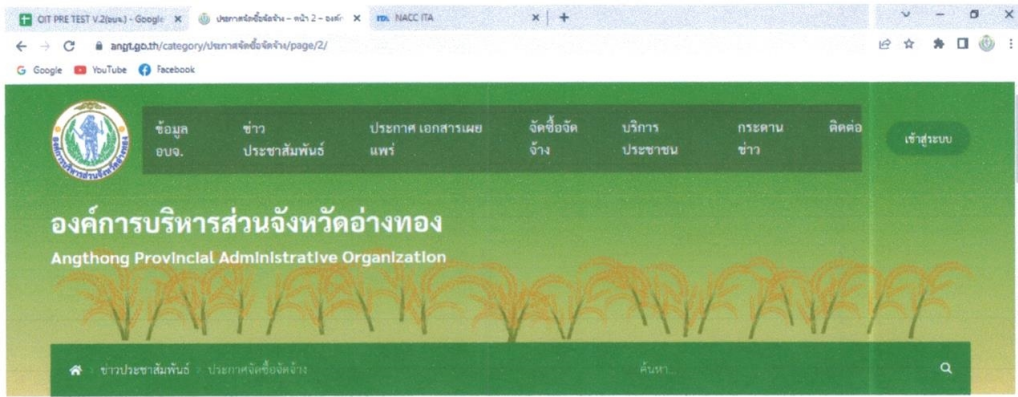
OIT PRE TEST V.2(ขนจ.) - Google ×
ประกาศจัดซื้อจัดจ้าง – หน้า 2 – องค์ ×
NACC ITA ×
+

angt.go.th/category/ประกาศจัดซื้อจัดจ้าง/page/2/

Google YouTube Facebook

ข้อมูล อบจ.
ข่าวประชาสัมพันธ์
ประกาศ เอกสารเผยแพร่
จัดซื้อจัดจ้าง
บริการประชาชน
กระดานข่าว
ติดต่อ
เข้าสู่ระบบ

องค์การบริหารส่วนจังหวัดอ่างทอง
Angthong Provincial Administrative Organization

ข่าวประชาสัมพันธ์ / ประกาศจัดซื้อจัดจ้าง
ค้นหา...